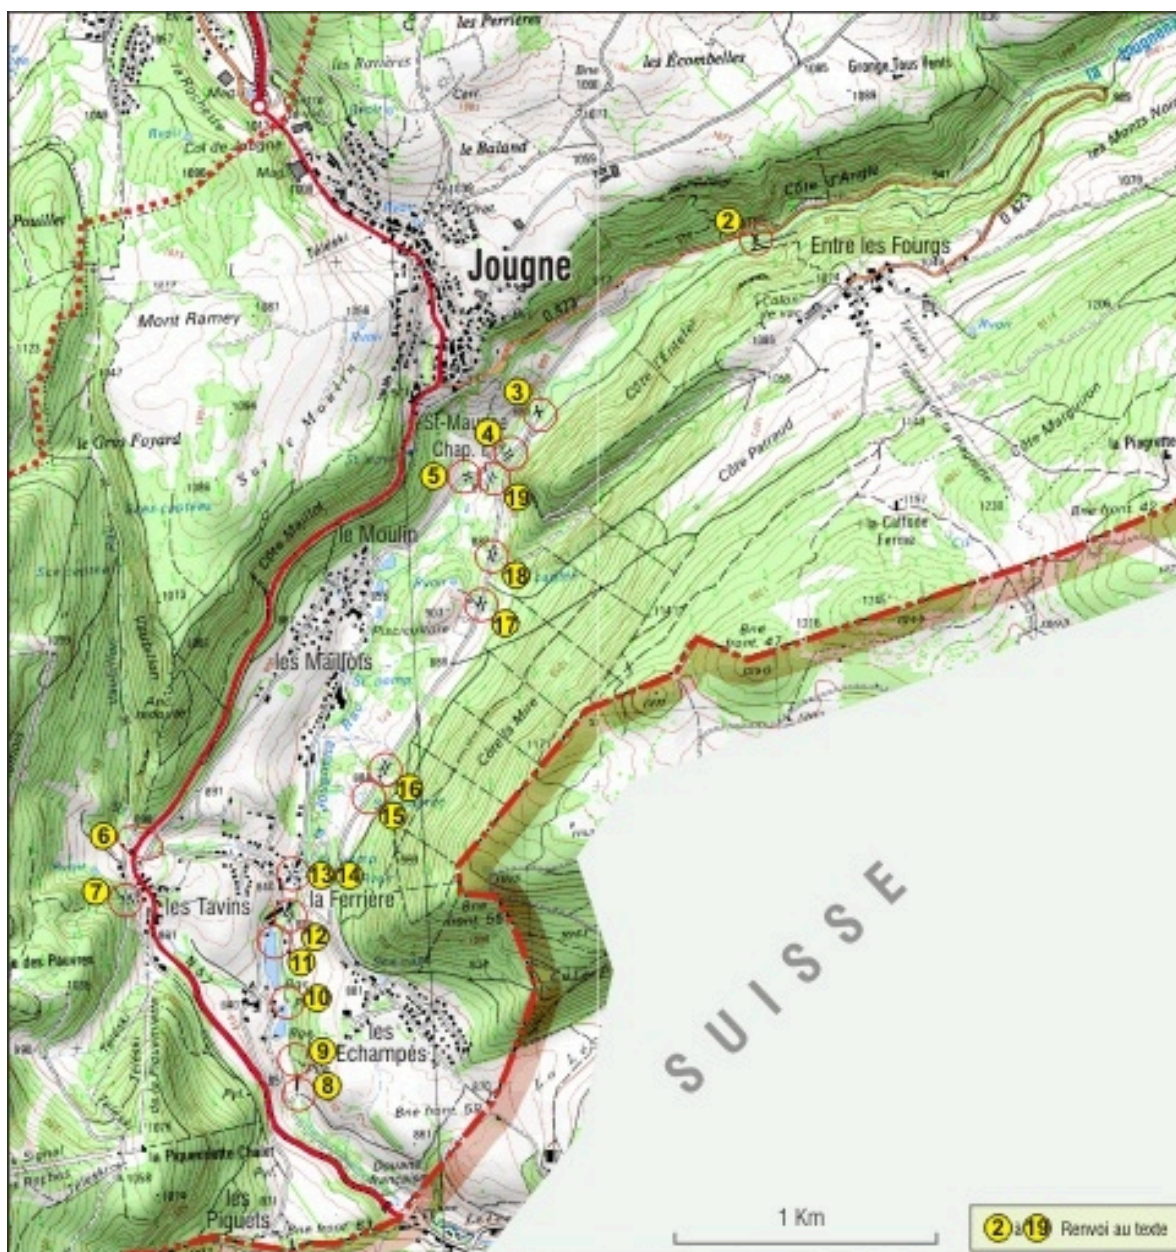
les Perrières
les Écombelles
Grange Tous Vents
le Baland
Col de Jougne
Jougne
Côte d'Anglin
2
Entre les Fourgs
Mont Ramey
le Gros Foyard
3
St-Maurice
Chap.
4
5
19
Côte Pétraud
Côte Margueron
la Piagrette
le Moulin
18
17
les Maillots
Côte Mourant
16
15
6
7
les Tavins
13
14
la Ferrière
12
11
10
9
les Echampés
8
les Piquets
SUISSE
1 Km
2 à 19 Renvoi au texte